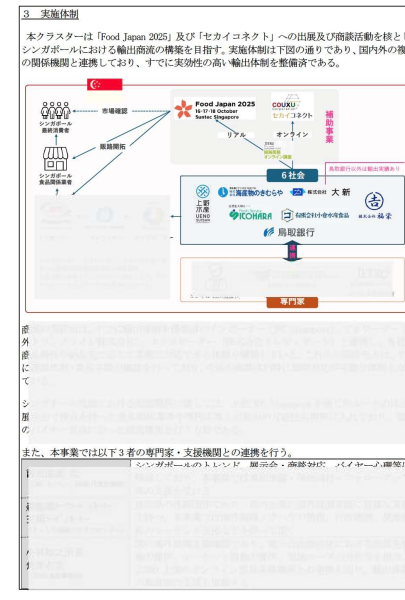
3　実施体制

本クラスターは「Food Japan 2025」及び「セカイコネクト」への出展及び商談活動を核とし、シンガポールにおける輸出商流の構築を目指す。実施体制は下図の通りであり、国内外の複数の関係機関と連携しており、すでに実効性の高い輸出体制を整備済である。

シンガポール最終消費者

市場確認

Food Japan 2025 16・17・18 October Suntec Singapore

COUXU セカイコネクト

補助事業

リアル

オンライン

販路開拓

シンガポール食品関係業者

6社会

鳥取銀行以外は補助事業者あり

海産物のきむらや

株式会社 大新

上田水産

ICHORA

鳥取銀行

専門家

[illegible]

また、本事業では以下３者の専門家・支援機関との連携を行う。

シンガポールのトレンド、展示会・商談対応、バイヤー心理等について

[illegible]